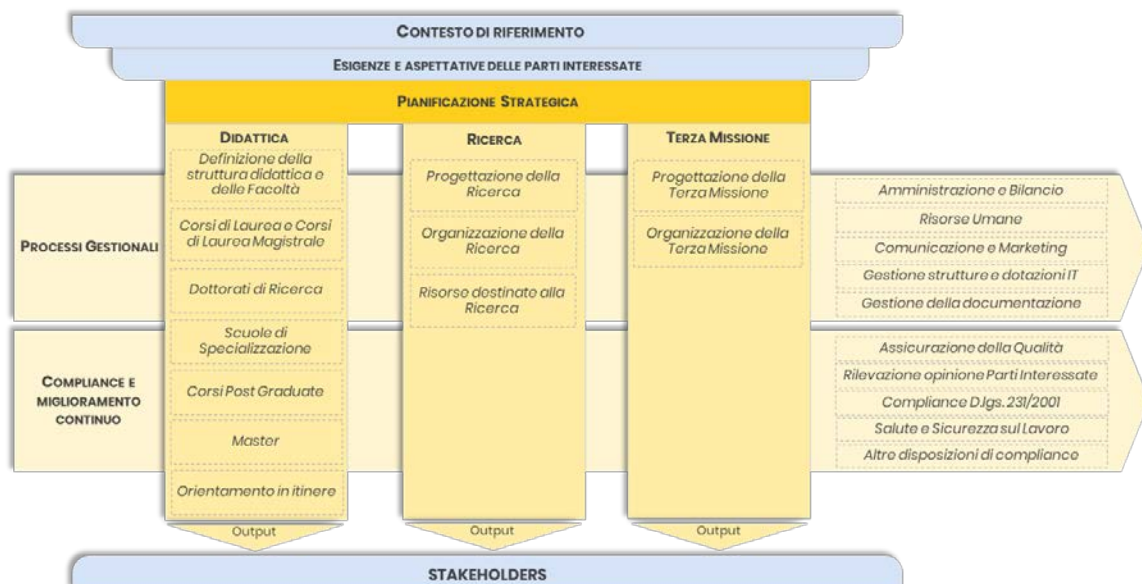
CONTESTO DI RIFERIMENTO

ESIGENZE E ASPETTATIVE DELLE PARTI INTERESSATE

PIANIFICAZIONE STRATEGICA

DIDATTICA

Definizione della struttura didattica e delle Facoltà

Corsi di Laurea e Corsi di Laurea Magistrale

Dottorati di Ricerca

Scuole di Specializzazione

Corsi Post Graduate

Master

Orientamento in itinere

Output

RICERCA

Progettazione della Ricerca

Organizzazione della Ricerca

Risorse destinate alla Ricerca

Output

TERZA MISSIONE

Progettazione della Terza Missione

Organizzazione della Terza Missione

Output

PROCESSI GESTIONALI

Amministrazione e Bilancio

Risorse Umane

Comunicazione e Marketing

Gestione strutture e dotazioni IT

Gestione della documentazione

COMPLIANCE E MIGLIORAMENTO CONTINUO

Assicurazione della Qualità

Rilevazione opinione Parti Interessate

Compliance D.lgs. 231/2001

Salute e Sicurezza sul Lavoro

Altro disposizioni di compliance

STAKEHOLDERS